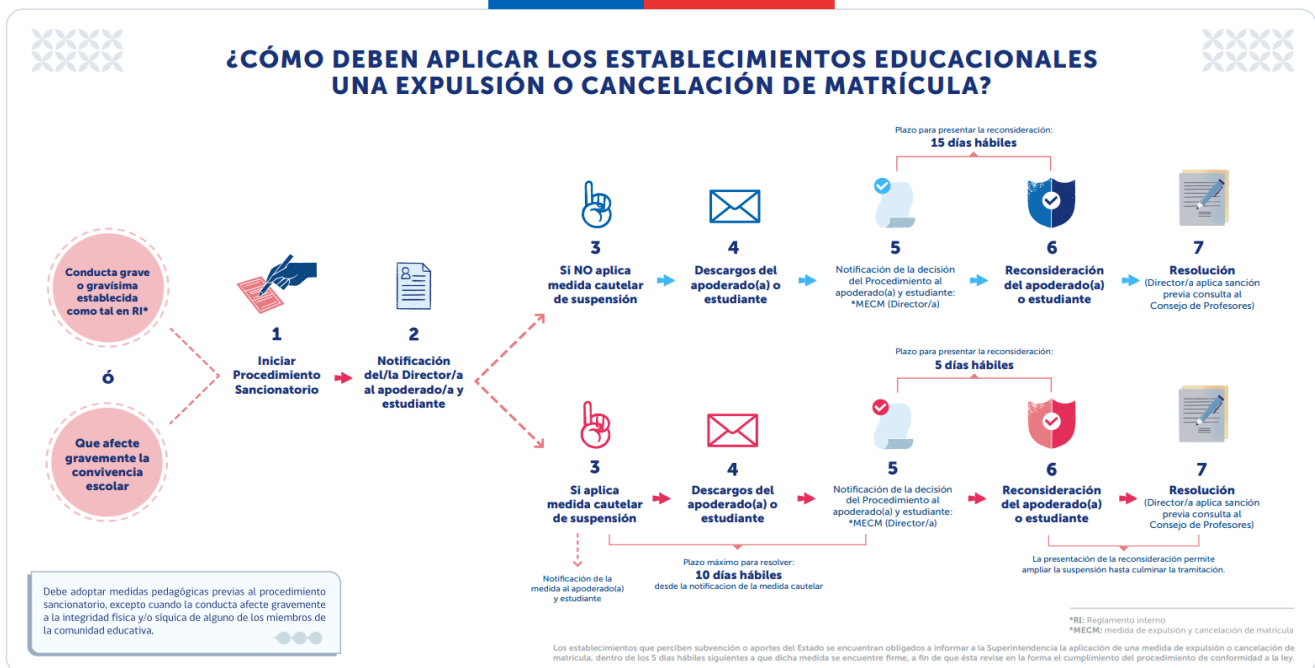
¿CÓMO DEBEN APLICAR LOS ESTABLECIMIENTOS EDUCACIONALES UNA EXPULSIÓN O CANCELACIÓN DE MATRÍCULA?

Conducta grave o gravísima establecida como tal en RI*

ó

Que afecte gravemente la convivencia escolar

1
Iniciar Procedimiento Sancionatorio

2
Notificación del/la Director/a al apoderado/a y estudiante

Plazo para presentar la reconsideración:
15 días hábiles

3
Si NO aplica medida cautelar de suspensión

4
Descargos del apoderado(a) o estudiante

5
Notificación de la decisión del Procedimiento al apoderado(a) y estudiante: *MECM (Director/a)

6
Reconsideración del apoderado(a) o estudiante

7
Resolución
(Director/a aplica sanción previa consulta al Consejo de Profesores)

Plazo para presentar la reconsideración:
5 días hábiles

3
Si aplica medida cautelar de suspensión

4
Descargos del apoderado(a) o estudiante

5
Notificación de la decisión del Procedimiento al apoderado(a) y estudiante: *MECM (Director/a)

6
Reconsideración del apoderado(a) o estudiante

7
Resolución
(Director/a aplica sanción previa consulta al Consejo de Profesores)

Notificación de la medida al apoderado(a) y estudiante

Plazo máximo para resolver:
10 días hábiles
desde la notificacion de la medida cautelar

La presentación de la reconsideración permite ampliar la suspensión hasta culminar la tramitación.

Debe adoptar medidas pedagógicas previas al procedimiento sancionatorio, excepto cuando la conducta afecte gravemente a la integridad física y/o síquica de alguno de los miembros de la comunidad educativa.

*RI: Reglamento interno
*MECM: medida de expulsión y cancelación de matrícula

Los establecimientos que perciben subvención o aportes del Estado se encuentran obligados a informar a la Superintendencia la aplicación de una medida de expulsión o cancelación de matrícula, dentro de los 5 días hábiles siguientes a que dicha medida se encuentre firme, a fin de que ésta revise en la forma el cumplimiento del procedimiento de conformidad a la ley.